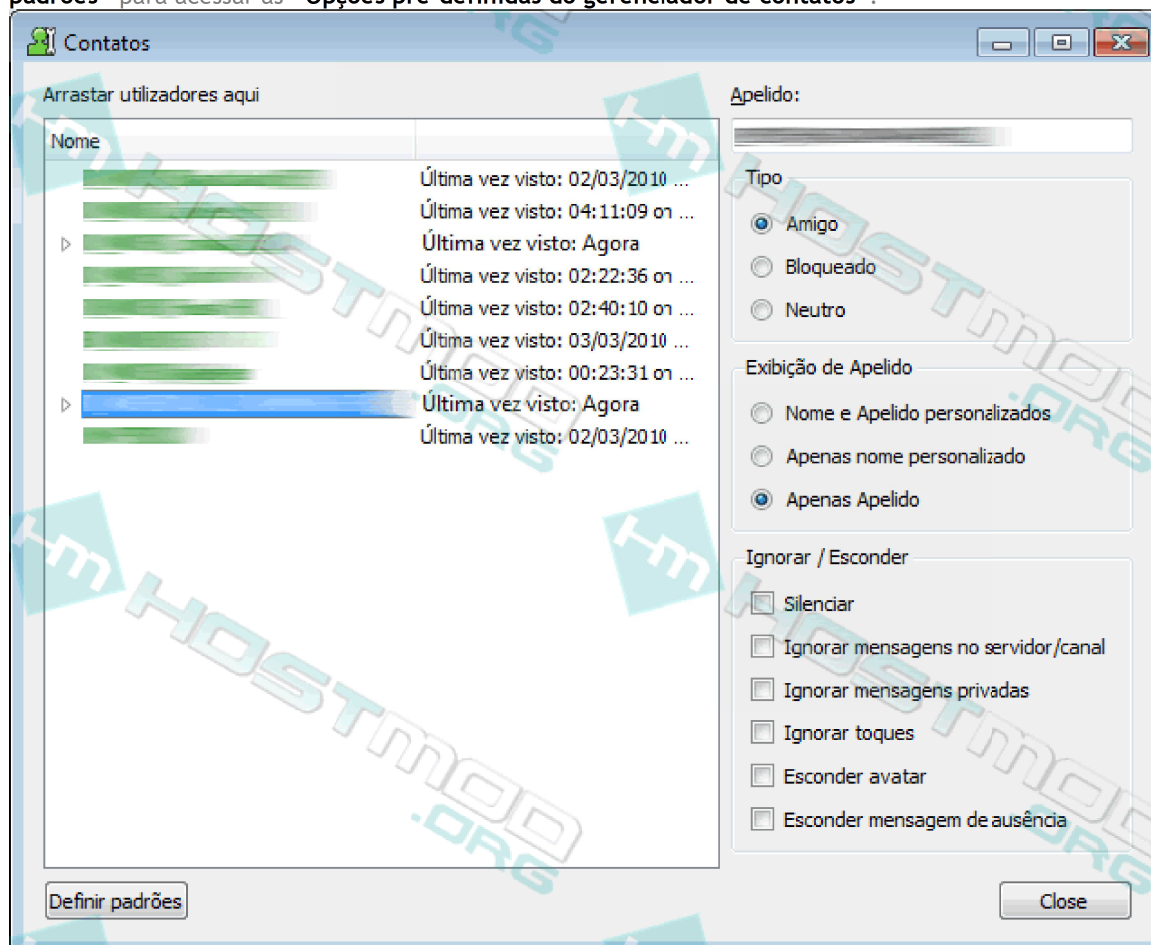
padrões" para acessar as "Opções pré-definidas do gerenciador de contatos".

Contatos

Arrastar utilizadores aqui

| Nome | |
|---|---|
| | Última vez visto: 02/03/2010 ... |
| | Última vez visto: 04:11:09 on ... |
| | Última vez visto: Agora |
| | Última vez visto: 02:22:36 on ... |
| | Última vez visto: 02:40:10 on ... |
| | Última vez visto: 03/03/2010 ... |
| | Última vez visto: 00:23:31 on ... |
| | Última vez visto: Agora |
| | Última vez visto: 02/03/2010 ... |

Apelido:

Tipo
Amigo
Bloqueado
Neutro

Exibição de Apelido
Nome e Apelido personalizados
Apenas nome personalizado
Apenas Apelido

Ignorar / Esconder
Silenciar
Ignorar mensagens no servidor/canal
Ignorar mensagens privadas
Ignorar toques
Esconder avatar
Esconder mensagem de ausência

Definir padrões

Close

HOSTMOD.ORG